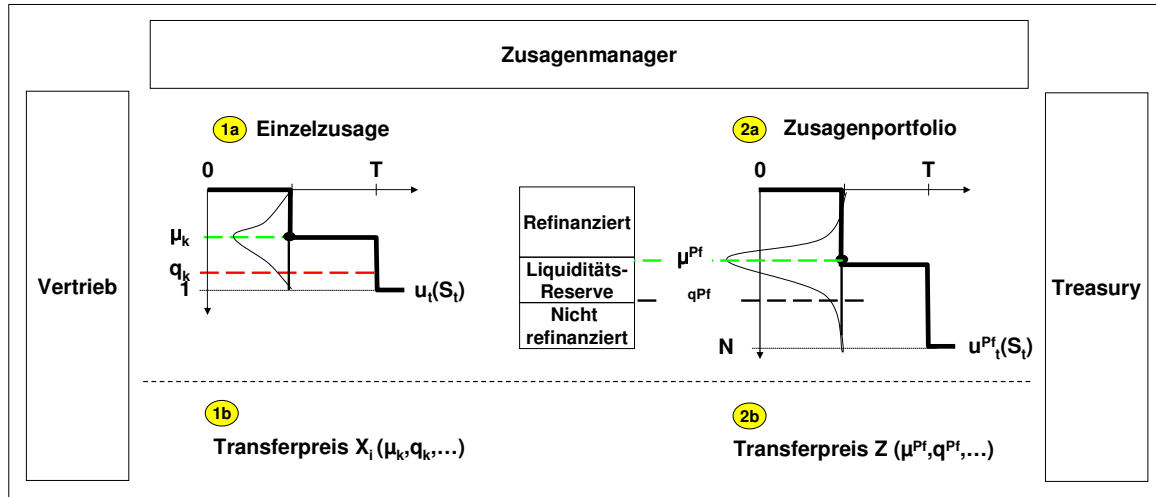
Zusagenmanager

Vertrieb

1a Einzelzusage

0

T

$\mu_k$

$q_k$

1

$u_t(S_t)$

Refinanziert

Liquiditäts-Reserve

Nicht refinanziert

2a Zusagenportfolio

0

T

$\mu^{Pf}$

$q^{Pf}$

N

$u^{Pf}_t(S_t)$

Treasury

1b

Transferpreis $X_i$ ($\mu_k$,$q_k$,…)

2b

Transferpreis Z ($\mu^{Pf}$,$q^{Pf}$,…)